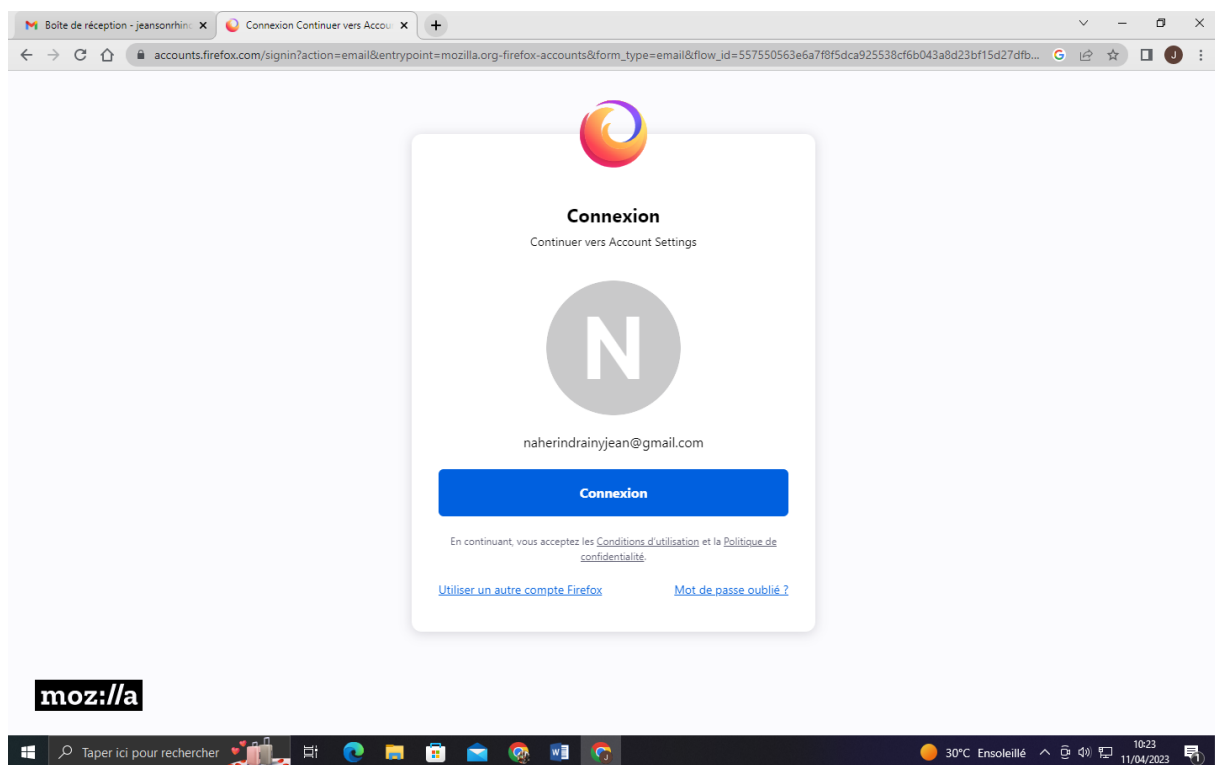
Boîte de réception - jeansonrhin
Connexion Continuer vers Accou
accounts.firefox.com/signin?action=email&entrypoint=mozilla.org-firefox-accounts&form_type=email&flow_id=557550563e6a7f8f5dca925538cf6b043a8d23bf15d27dfb...

Connexion
Continuer vers Account Settings

N

naherindrainyjean@gmail.com

Connexion

En continuant, vous acceptez les Conditions d'utilisation et la Politique de confidentialité.

Utiliser un autre compte Firefox
Mot de passe oublié ?

moz://a

Taper ici pour rechercher
30°C Ensoleillé
10:23
11/04/2023